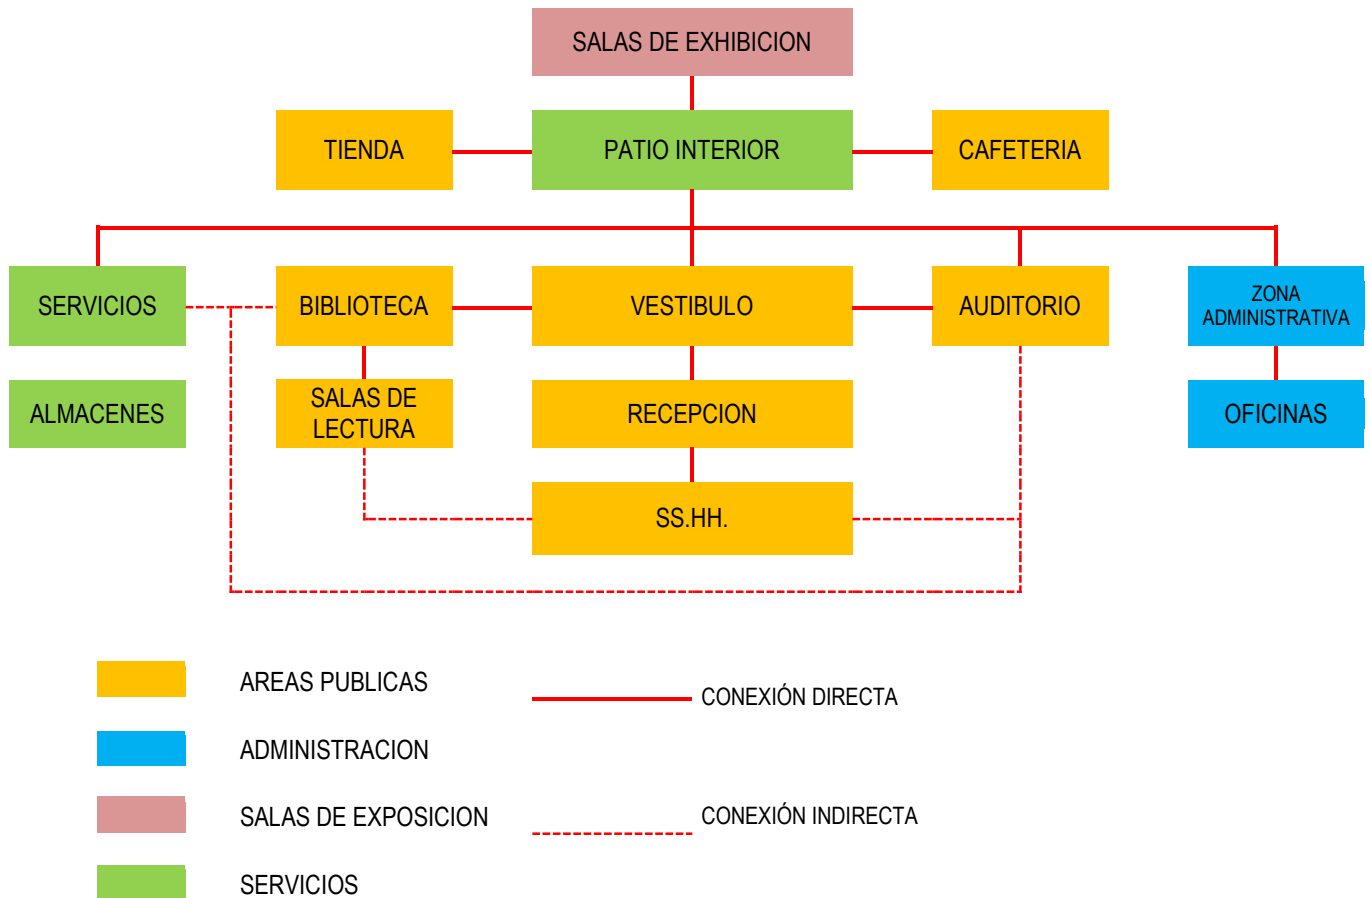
SALAS DE EXHIBICION

TIENDA

PATIO INTERIOR

CAFETERIA

SERVICIOS

BIBLIOTECA

VESTIBULO

AUDITORIO

ZONA ADMINISTRATIVA

ALMACENES

SALAS DE LECTURA

RECEPCION

OFICINAS

SS.HH.

AREAS PUBLICAS

CONEXIÓN DIRECTA

ADMINISTRACION

SALAS DE EXPOSICION

CONEXIÓN INDIRECTA

SERVICIOS